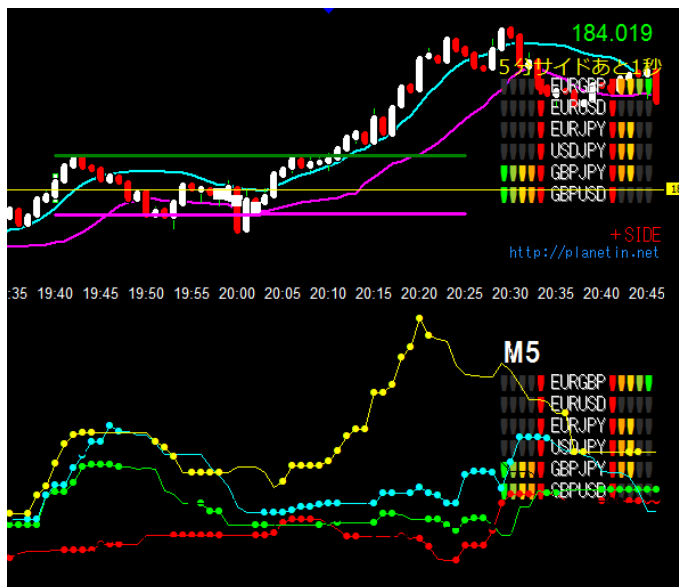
184.019
5分サイドあと1秒
EURGBP
EURUSD
EURJPY
USDJPY
GBPJPY
GBPUSD
+SIDE
http://planetin.net
18
:35 19:40 19:45 19:50 19:55 20:00 20:05 20:10 20:15 20:20 20:25 20:30 20:35 20:40 20:45

M5
EURGBP
EURUSD
EURJPY
USDJPY
GBPJPY
GBPUSD